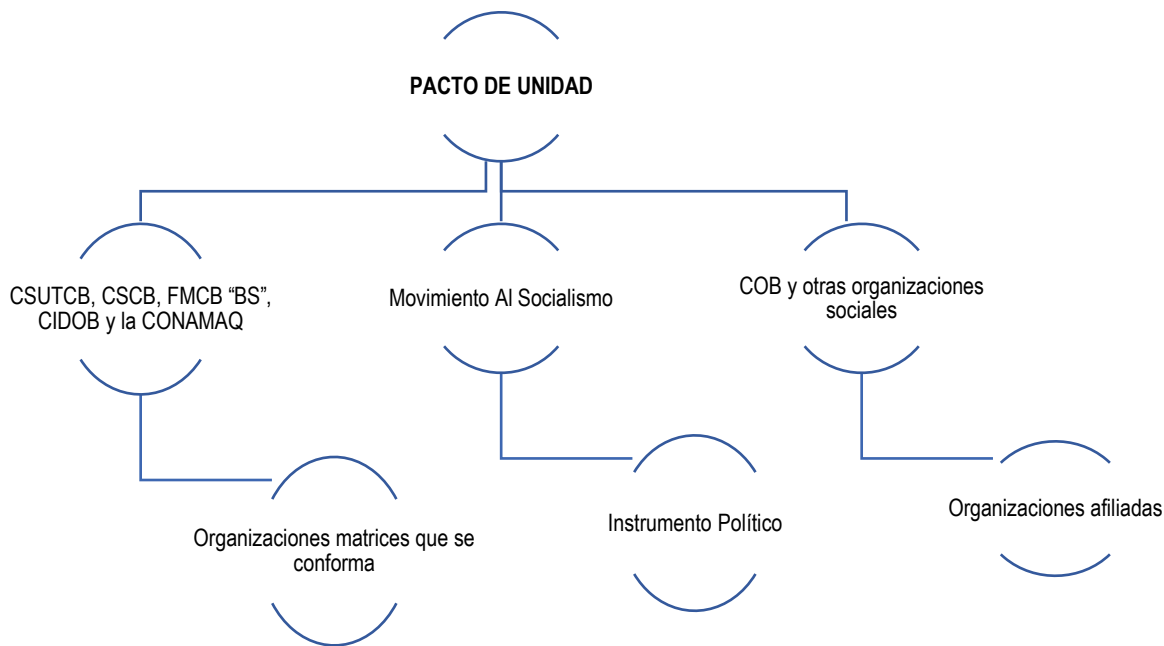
PACTO DE UNIDAD

CSUTCB, CSCB, FMCB "BS", CIDOB y la CONAMAQ

Movimiento Al Socialismo

COB y otras organizaciones sociales

Organizaciones matrices que se conforma

Instrumento Político

Organizaciones afiliadas